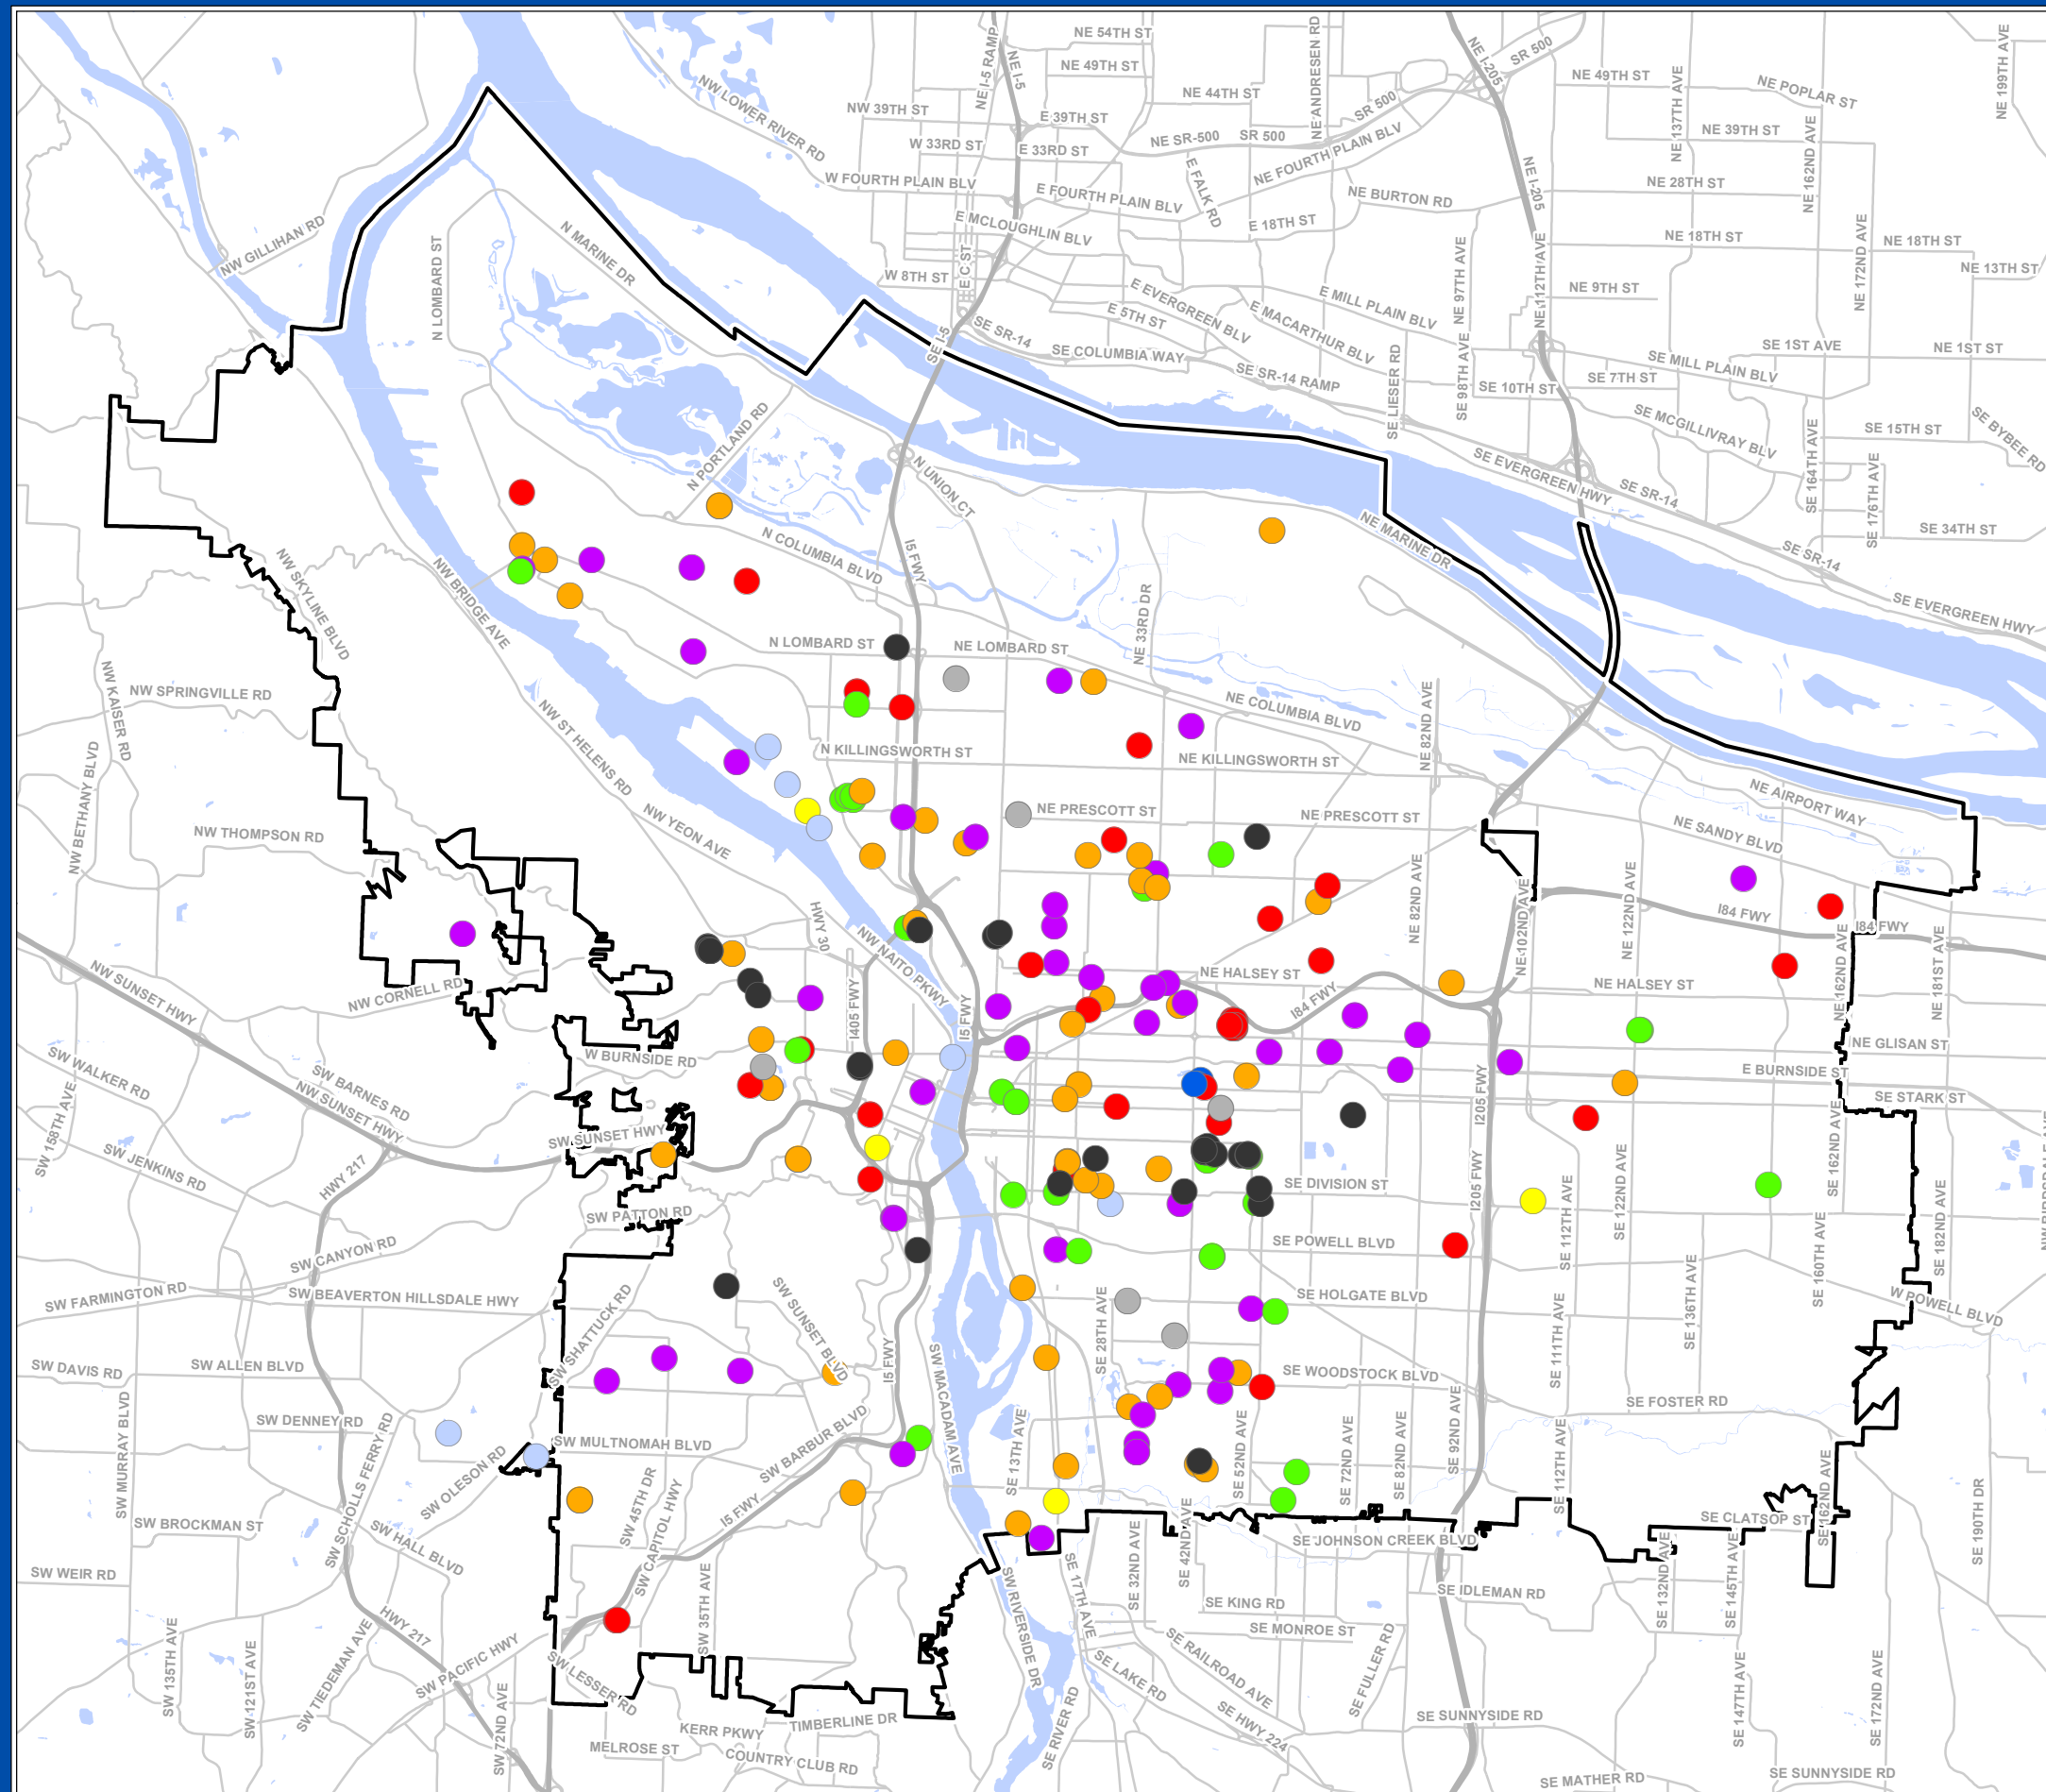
NE 54TH ST
NE 49TH ST
NE 44TH ST
NE ANDRESEN RD
SR 500
NE 49TH ST
NE 137TH AVE
NE POPLAR ST
NE 199TH AVE
NE I-5 RAMP
NE I-5
NE I-205
NW LOWER RIVER RD
NW 39TH ST
E 39TH ST
SR 500
NE FOURTH PLAIN BLV
NE 39TH ST
NE 162ND AVE
W 33RD ST
E 33RD ST
NE SR-500
SR 500
NE BURTON RD
NE 28TH ST
W FOURTH PLAIN BLV
E FOURTH PLAIN BLV
E FALK RD
E 18TH ST
NE I-205
E MCLOUGHLIN BLV
NE 18TH ST
NE 172ND AVE
NE 18TH ST
NE 13TH ST
NW GILLIHAN RD
N MARINE DR
N LOMBARD ST
W 8TH ST
E C ST
NE 97TH AVE
NE 112TH AVE
NE 9TH ST
E EVERGREEN BLV
E MILL PLAIN BLV
E 5TH ST
E MACARTHUR BLV
SE SR-14
SE COLUMBIA WAY
SE LIESER RD
SE 98TH AVE
SE 1ST AVE
NE 1ST ST
SE I-5
SE SR-14 RAMP
SE 10TH ST
SE 7TH ST
SE MILL PLAIN BLV
SE MCGILLIVRAY BLV
SE 164TH AVE
SE 15TH ST
SE BYBEE RD
N PORTLAND RD
N UNION CT
SE EVERGREEN HWY
SE SR-14
SE 176TH AVE
SE 34TH ST
NE MARINE DR
N COLUMBIA BLVD
I5 FWY
SE SR-14
NW SKYLINE BLVD
NW BRIDGE AVE
NE 33RD DR
SE EVERGREEN HWY
N LOMBARD ST
NE LOMBARD ST
NW SPRINGVILLE RD
NW KAISER RD
NE COLUMBIA BLVD
NE 82ND AVE
N KILLINGSWORTH ST
NE KILLINGSWORTH ST
NW BETHANY BLVD
NW ST HELENS RD
NE AIRPORT WAY
NW THOMPSON RD
NW YEON AVE
NE PRESCOTT ST
NE PRESCOTT ST
NE SANDY BLVD
NE 82ND AVE
NE 102ND AVE
NE 122ND AVE
I84 FWY
I84 FWY
HWY 30
NW NAITO PKWY
NE 162ND AVE
NE 181ST AVE
NW SUNSET HWY
NW CORNELL RD
NE HALSEY ST
I84 FWY
NE HALSEY ST
I405 FWY
I5 FWY
NE GLISAN ST
SW WALKER RD
W BURNSIDE RD
E BURNSIDE ST
SW BARNES RD
NW SUNSET HWY
SE STARK ST
SW 158TH AVE
SW SUNSET HWY
I205 FWY
SW JENKINS RD
HWY 217
SE DIVISION ST
SE 162ND AVE
I205 FWY
SW PATTON RD
SE 112TH AVE
SE 122ND AVE
SW CANYON RD
SE POWELL BLVD
SE 160TH AVE
SE 182ND AVE
SW FARMINGTON RD
SW BEAVERTON HILLSDALE HWY
SW SUNSET BLVD
SE HOLGATE BLVD
SW SHATTUCK RD
SE 28TH AVE
SE 111TH AVE
SE 136TH AVE
W POWELL BLVD
SW DAVIS RD
SW ALLEN BLVD
I5 FWY
SW MACADAM AVE
SE WOODSTOCK BLVD
SE FOSTER RD
SW DENNEY RD
SW MURRAY BLVD
SW SCHOLLS FERRY RD
SW MULTNOMAH BLVD
SW BARBUR BLVD
SE 13TH AVE
SE 52ND AVE
SE 72ND AVE
SE 82ND AVE
SE 92ND AVE
SE 112TH AVE
SE 162ND AVE
SW OLESON RD
SW 45TH DR
SW CAPITOL HWY
I5 FWY
SE CLATSOP ST
SW BROCKMAN ST
SW HALL BLVD
SE 42ND AVE
SE JOHNSON CREEK BLVD
SE 132ND AVE
SE 145TH AVE
SE 190TH DR
SW WEIR RD
SE 32ND AVE
SE 17TH AVE
SW RIVERSIDE DR
SE IDLEMAN RD
SE KING RD
HWY 217
SW 35TH AVE
SE MONROE ST
SE RAILROAD AVE
SE FULLER RD
SW 135TH AVE
SW 121ST AVE
SW TIEDEMAN AVE
SW PACIFIC HWY
SW LESSER RD
SE LAKE RD
SE HWY 224
SE SUNNYSIDE RD
SE 147TH AVE
SE 172ND AVE
SW 72ND AVE
KERR PKWY
TIMBERLINE DR
SE RIVER RD
MELROSE ST
COUNTRY CLUB RD
SE MATHER RD
SE SUNNYSIDE RD
NW BIRDSDALE AVE